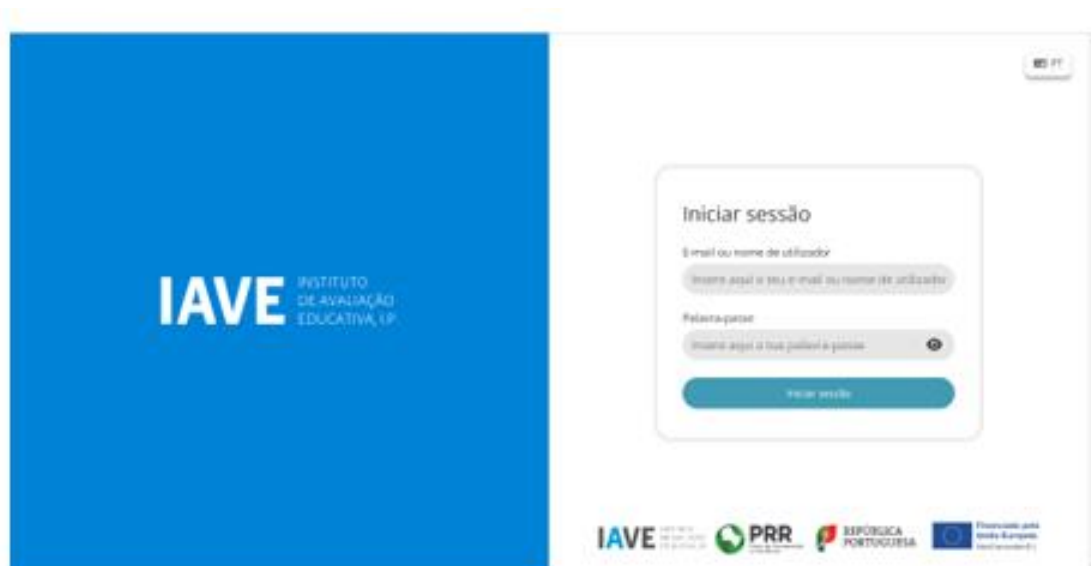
IAVE INSTITUTO DE AVALIAÇÃO EDUCATIVA, I.P.

PT

Iniciar sessão

E-mail ou nome de utilizador

Insira aqui o seu e-mail ou nome de utilizador

Palavra-passe

Insira aqui a sua palavra-passe

Iniciar sessão

IAVE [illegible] PRR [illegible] REPÚBLICA PORTUGUESA Financiado pela União Europeia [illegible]